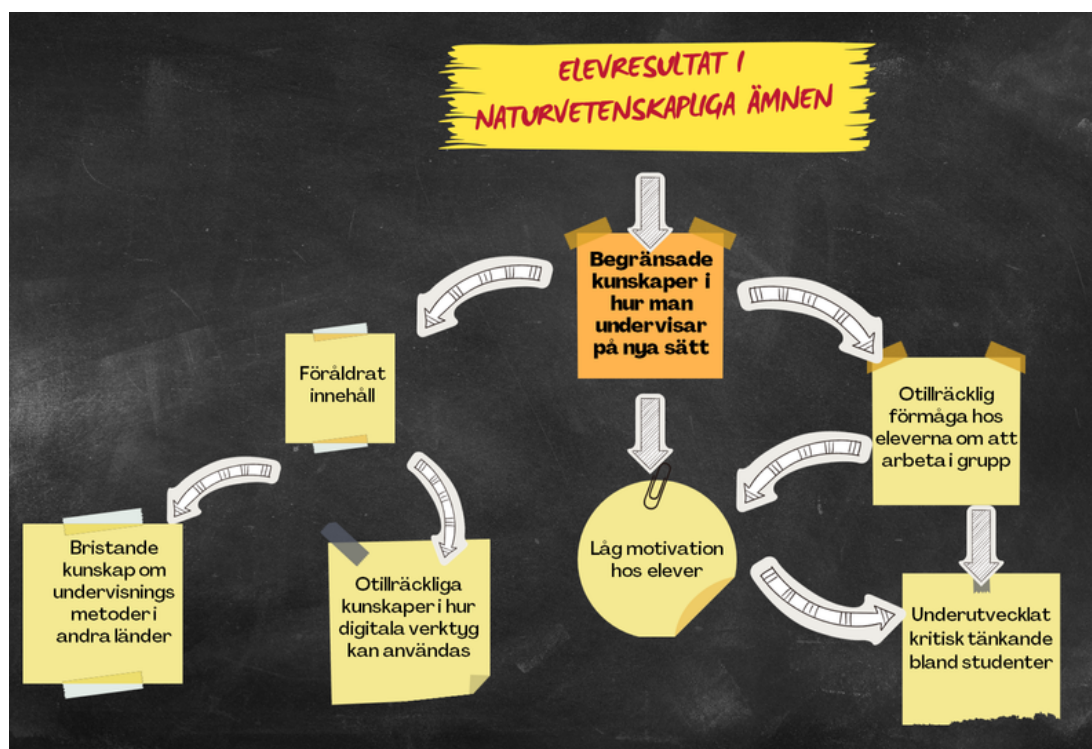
ELEVRESULTAT I NATURVETENSKAPLIGA ÄMNEN

Begränsade kunskaper i hur man undervisar på nya sätt

Föråldrat innehåll

Otillräcklig förmåga hos eleverna om att arbeta i grupp

Låg motivation hos elever

Bristande kunskap om undervisnings metoder i andra länder

Otillräckliga kunskaper i hur digitala verktyg kan användas

Underutvecklat kritisk tänkande bland studenter